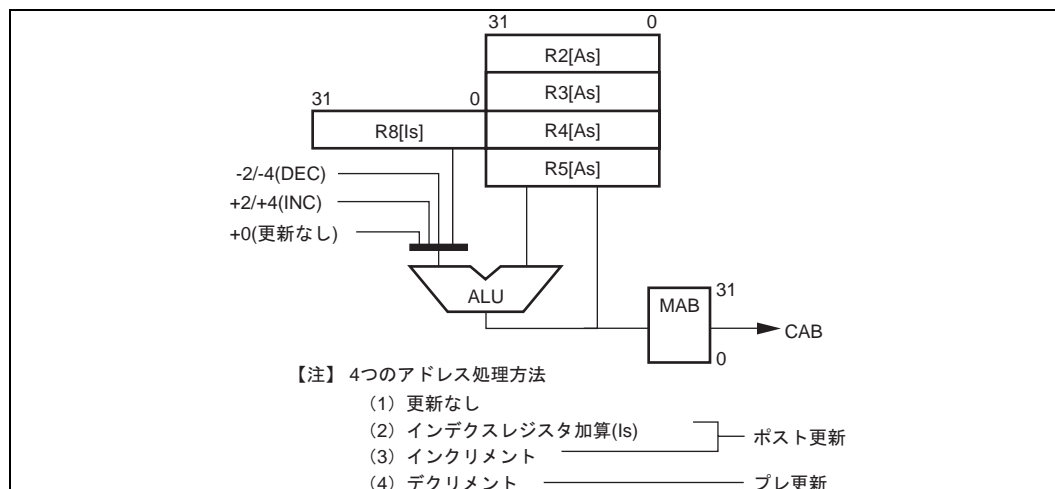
31 0
R2[As]
R3[As]
31 0
R8[Is]
R4[As]
R5[As]
-2/-4(DEC)
+2/+4(INC)
+0(更新なし)
ALU
MAB
31
0
CAB

【注】 4つのアドレス処理方法
(1) 更新なし
(2) インデクスレジスタ加算(Is)
(3) インクリメント
ポスト更新
(4) デクリメント
プレ更新